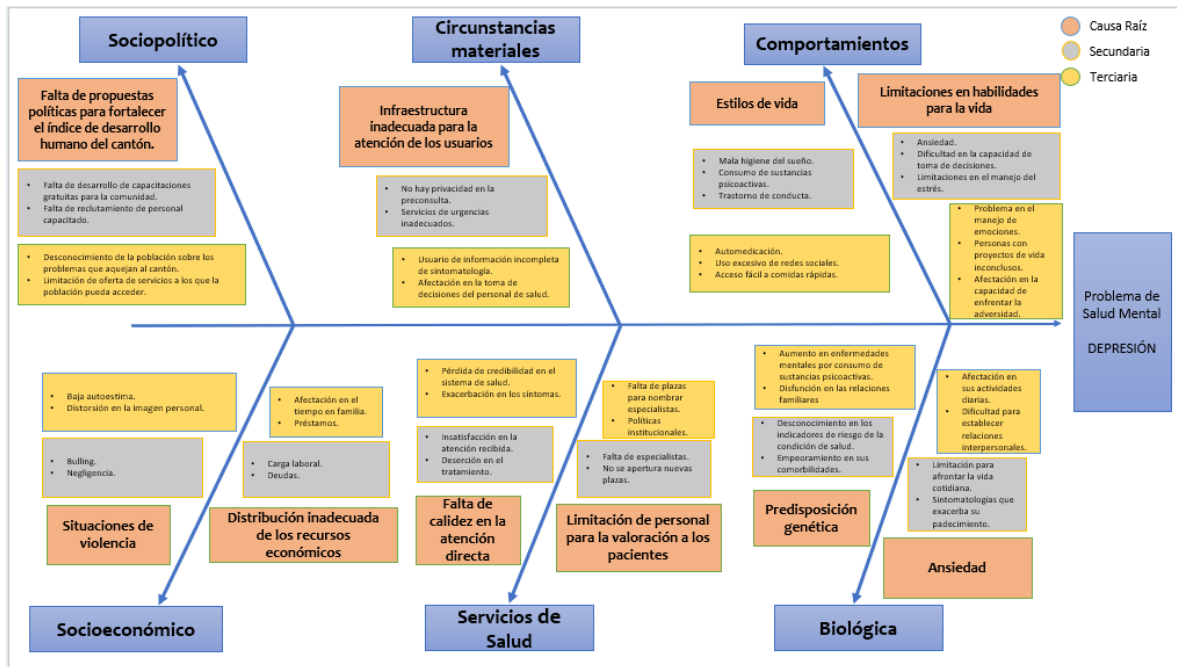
Sociopolítico

Circunstancias materiales

Comportamientos

Causa Raíz
Secundaria
Terciaria

Falta de propuestas políticas para fortalecer el índice de desarrollo humano del cantón.

• Falta de desarrollo de capacitaciones gratuitas para la comunidad.
• Falta de reclutamiento de personal capacitado.

• Desconocimiento de la población sobre los problemas que aquejan al cantón.
• Limitación de oferta de servicios a los que la población pueda acceder.

Infraestructura inadecuada para la atención de los usuarios

• No hay privacidad en la preconsulta.
• Servicios de urgencias inadecuados.

• Usuario de información incompleta de sintomatología.
• Afectación en la toma de decisiones del personal de salud.

Estilos de vida

• Mala higiene del sueño.
• Consumo de sustancias psicoactivas.
• Trastorno de conducta.

• Automedicación.
• Uso excesivo de redes sociales.
• Acceso fácil a comidas rápidas.

Limitaciones en habilidades para la vida

• Ansiedad.
• Dificultad en la capacidad de toma de decisiones.
• Limitaciones en el manejo del estrés.

• Problema en el manejo de emociones.
• Personas con proyectos de vida inconclusos.
• Afectación en la capacidad de enfrentar la adversidad.

Problema de Salud Mental

DEPRESIÓN

• Baja autoestima.
• Distorsión en la imagen personal.

• Bulling.
• Negligencia.

Situaciones de violencia

• Afectación en el tiempo en familia.
• Préstamos.

• Carga laboral.
• Deudas.

Distribución inadecuada de los recursos económicos

• Pérdida de credibilidad en el sistema de salud.
• Exacerbación en los síntomas.

• Insatisfacción en la atención recibida.
• Deserción en el tratamiento.

Falta de calidez en la atención directa

• Falta de plazas para nombrar especialistas.
• Políticas institucionales.

• Falta de especialistas.
• No se apertura nuevas plazas.

Limitación de personal para la valoración a los pacientes

• Aumento en enfermedades mentales por consumo de sustancias psicoactivas.
• Disfunción en las relaciones familiares

• Desconocimiento en los indicadores de riesgo de la condición de salud.
• Empeoramiento en sus comorbilidades.

Predisposición genética

• Afectación en sus actividades diarias.
• Dificultad para establecer relaciones interpersonales.

• Limitación para afrontar la vida cotidiana.
• Sintomatologías que exacerba su padecimiento.

Ansiedad

Socioeconómico

Servicios de Salud

Biológica